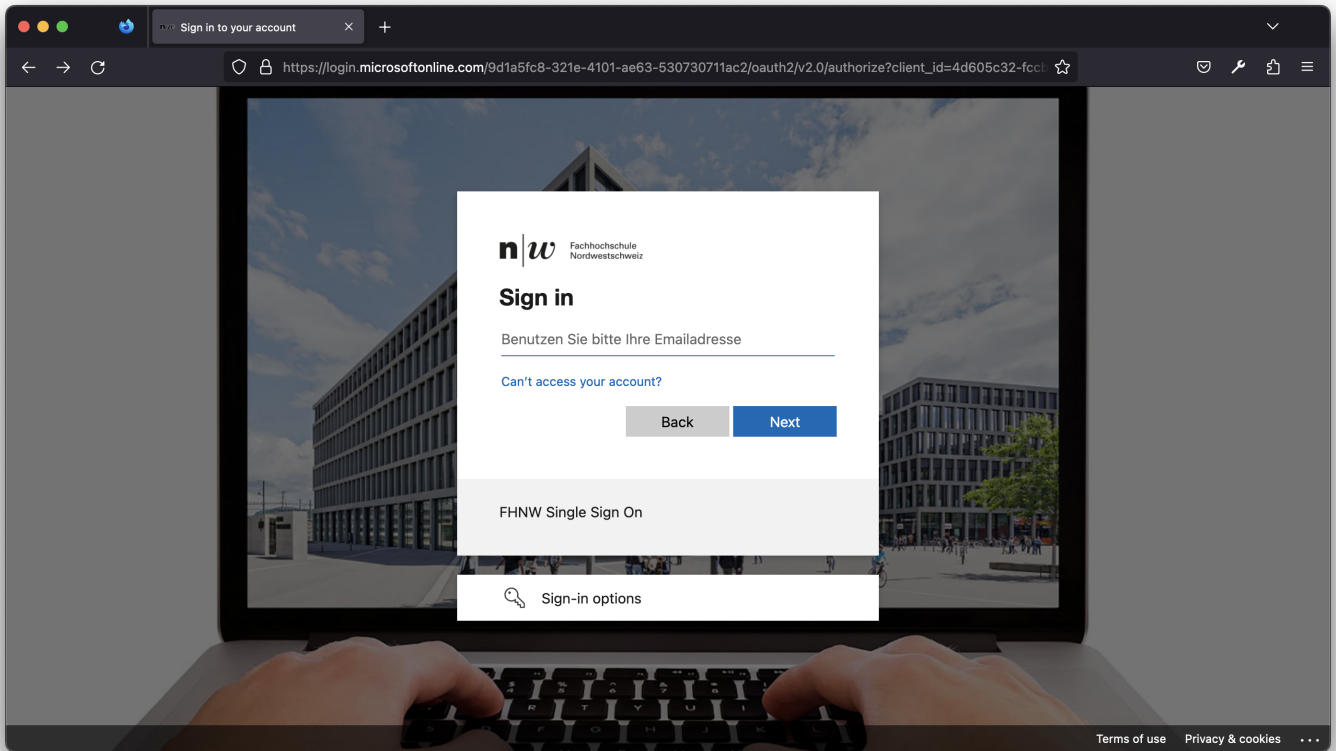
Sign in to your account

https://login.microsoftonline.com/9d1a5fc8-321e-4101-ae63-530730711ac2/oauth2/v2.0/authorize?client_id=4d605c32-fcc

n|w Fachhochschule Nordwestschweiz

Sign in

Benutzen Sie bitte Ihre Emailadresse

Can't access your account?

Back

Next

FHNW Single Sign On

Sign-in options

Terms of use Privacy & cookies ...